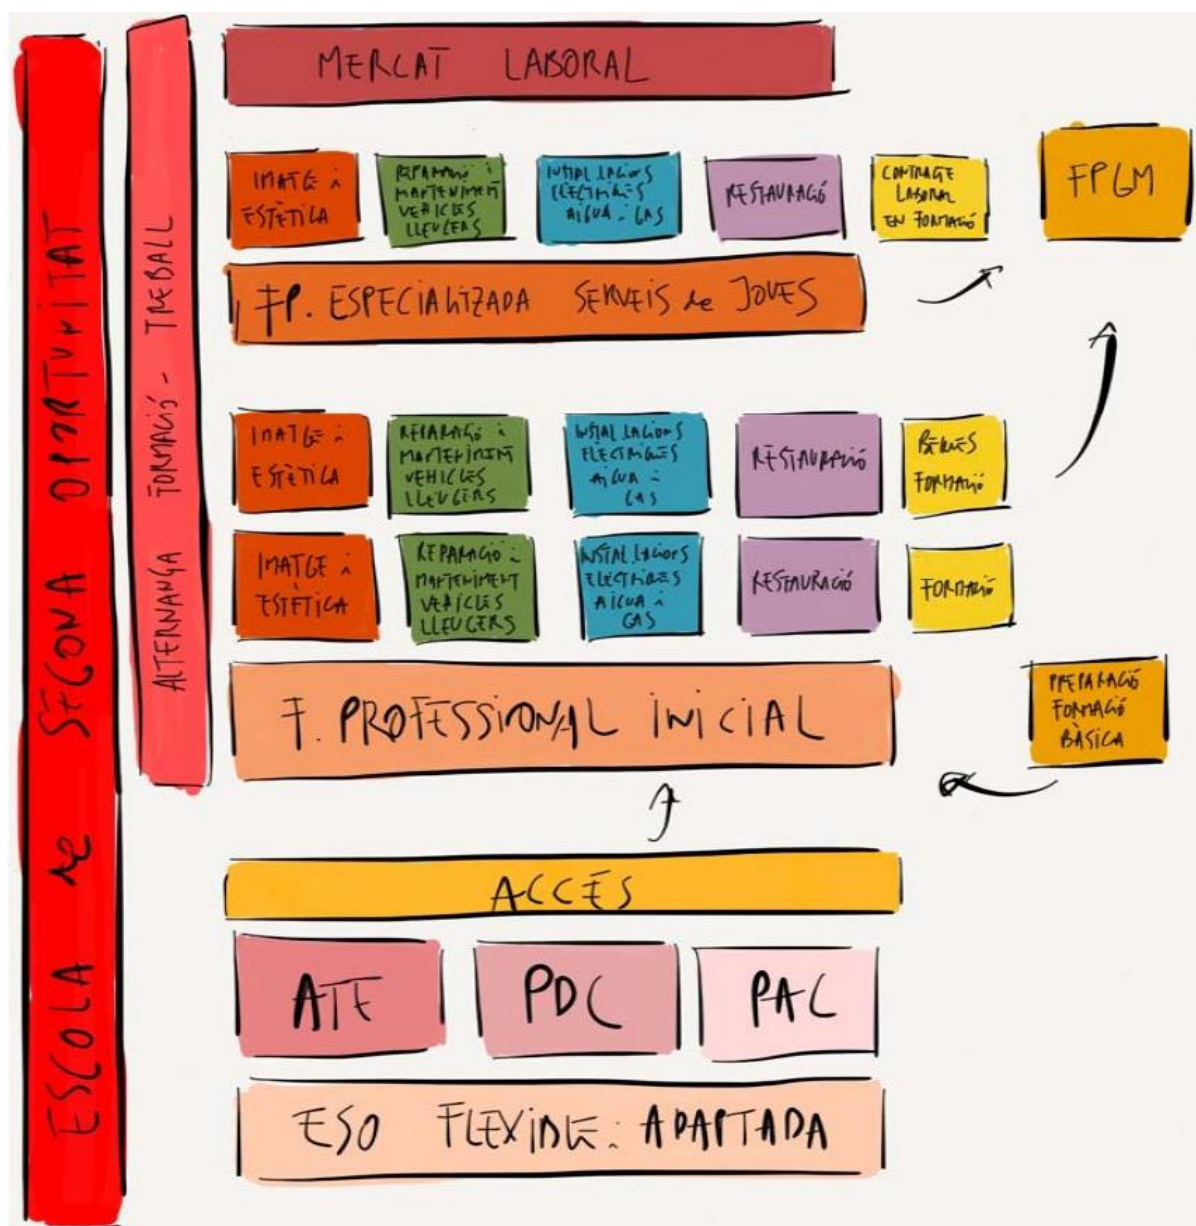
ESCOLA de SEGONA OPORTUNITAT

ALTERNANÇA FORMACIÓ - TREBALL

MERCAT LABORAL

IMATGE i ESTÈTICA

REPARACIÓ i MANTENIMENT VEHICLES LLEUGERS

INSTAL·LACIONS ELÈCTRIQUES AIGUA i GAS

RESTAURACIÓ

CONTRACTE LABORAL EN FORMACIÓ

FPGM

FP. ESPECIALITZADA SERVEIS de JOVES

IMATGE i ESTÈTICA

REPARACIÓ i MANTENIMENT VEHICLES LLEUGERS

INSTAL·LACIONS ELÈCTRIQUES AIGUA i GAS

RESTAURACIÓ

PRÀCTIQUES FORMACIÓ

IMATGE i ESTÈTICA

REPARACIÓ i MANTENIMENT VEHICLES LLEUGERS

INSTAL·LACIONS ELÈCTRIQUES AIGUA i GAS

RESTAURACIÓ

FORMACIÓ

F. PROFESSIONAL INICIAL

PREPARACIÓ FORMACIÓ BÀSICA

ACCÉS

ATE

PDC

PAC

ESO FLEXIBLE i ADAPTADA